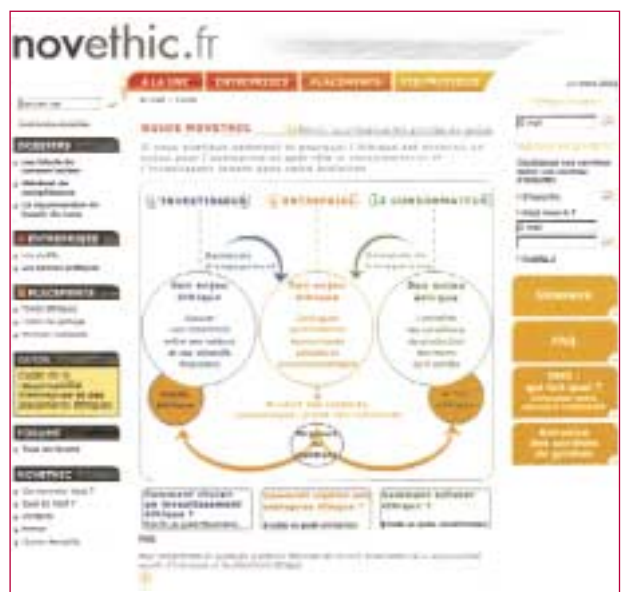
novethic.fr

À LA UNE
ENTREPRISES
PLACEMENTS

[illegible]

DOSSIERS

ENTREPRISES

PLACEMENTS

FORUMS

NOVETHIC

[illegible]

INVESTISSEUR
ENTREPRISE
CONSOMMATEUR

Des enjeux éthiques

Des enjeux éthiques

Des enjeux éthiques

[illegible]

Comment choisir un investissement éthique ?

Comment repérer une entreprise éthique ?

Comment acheter éthique ?

Newsletter

FAQ

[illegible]